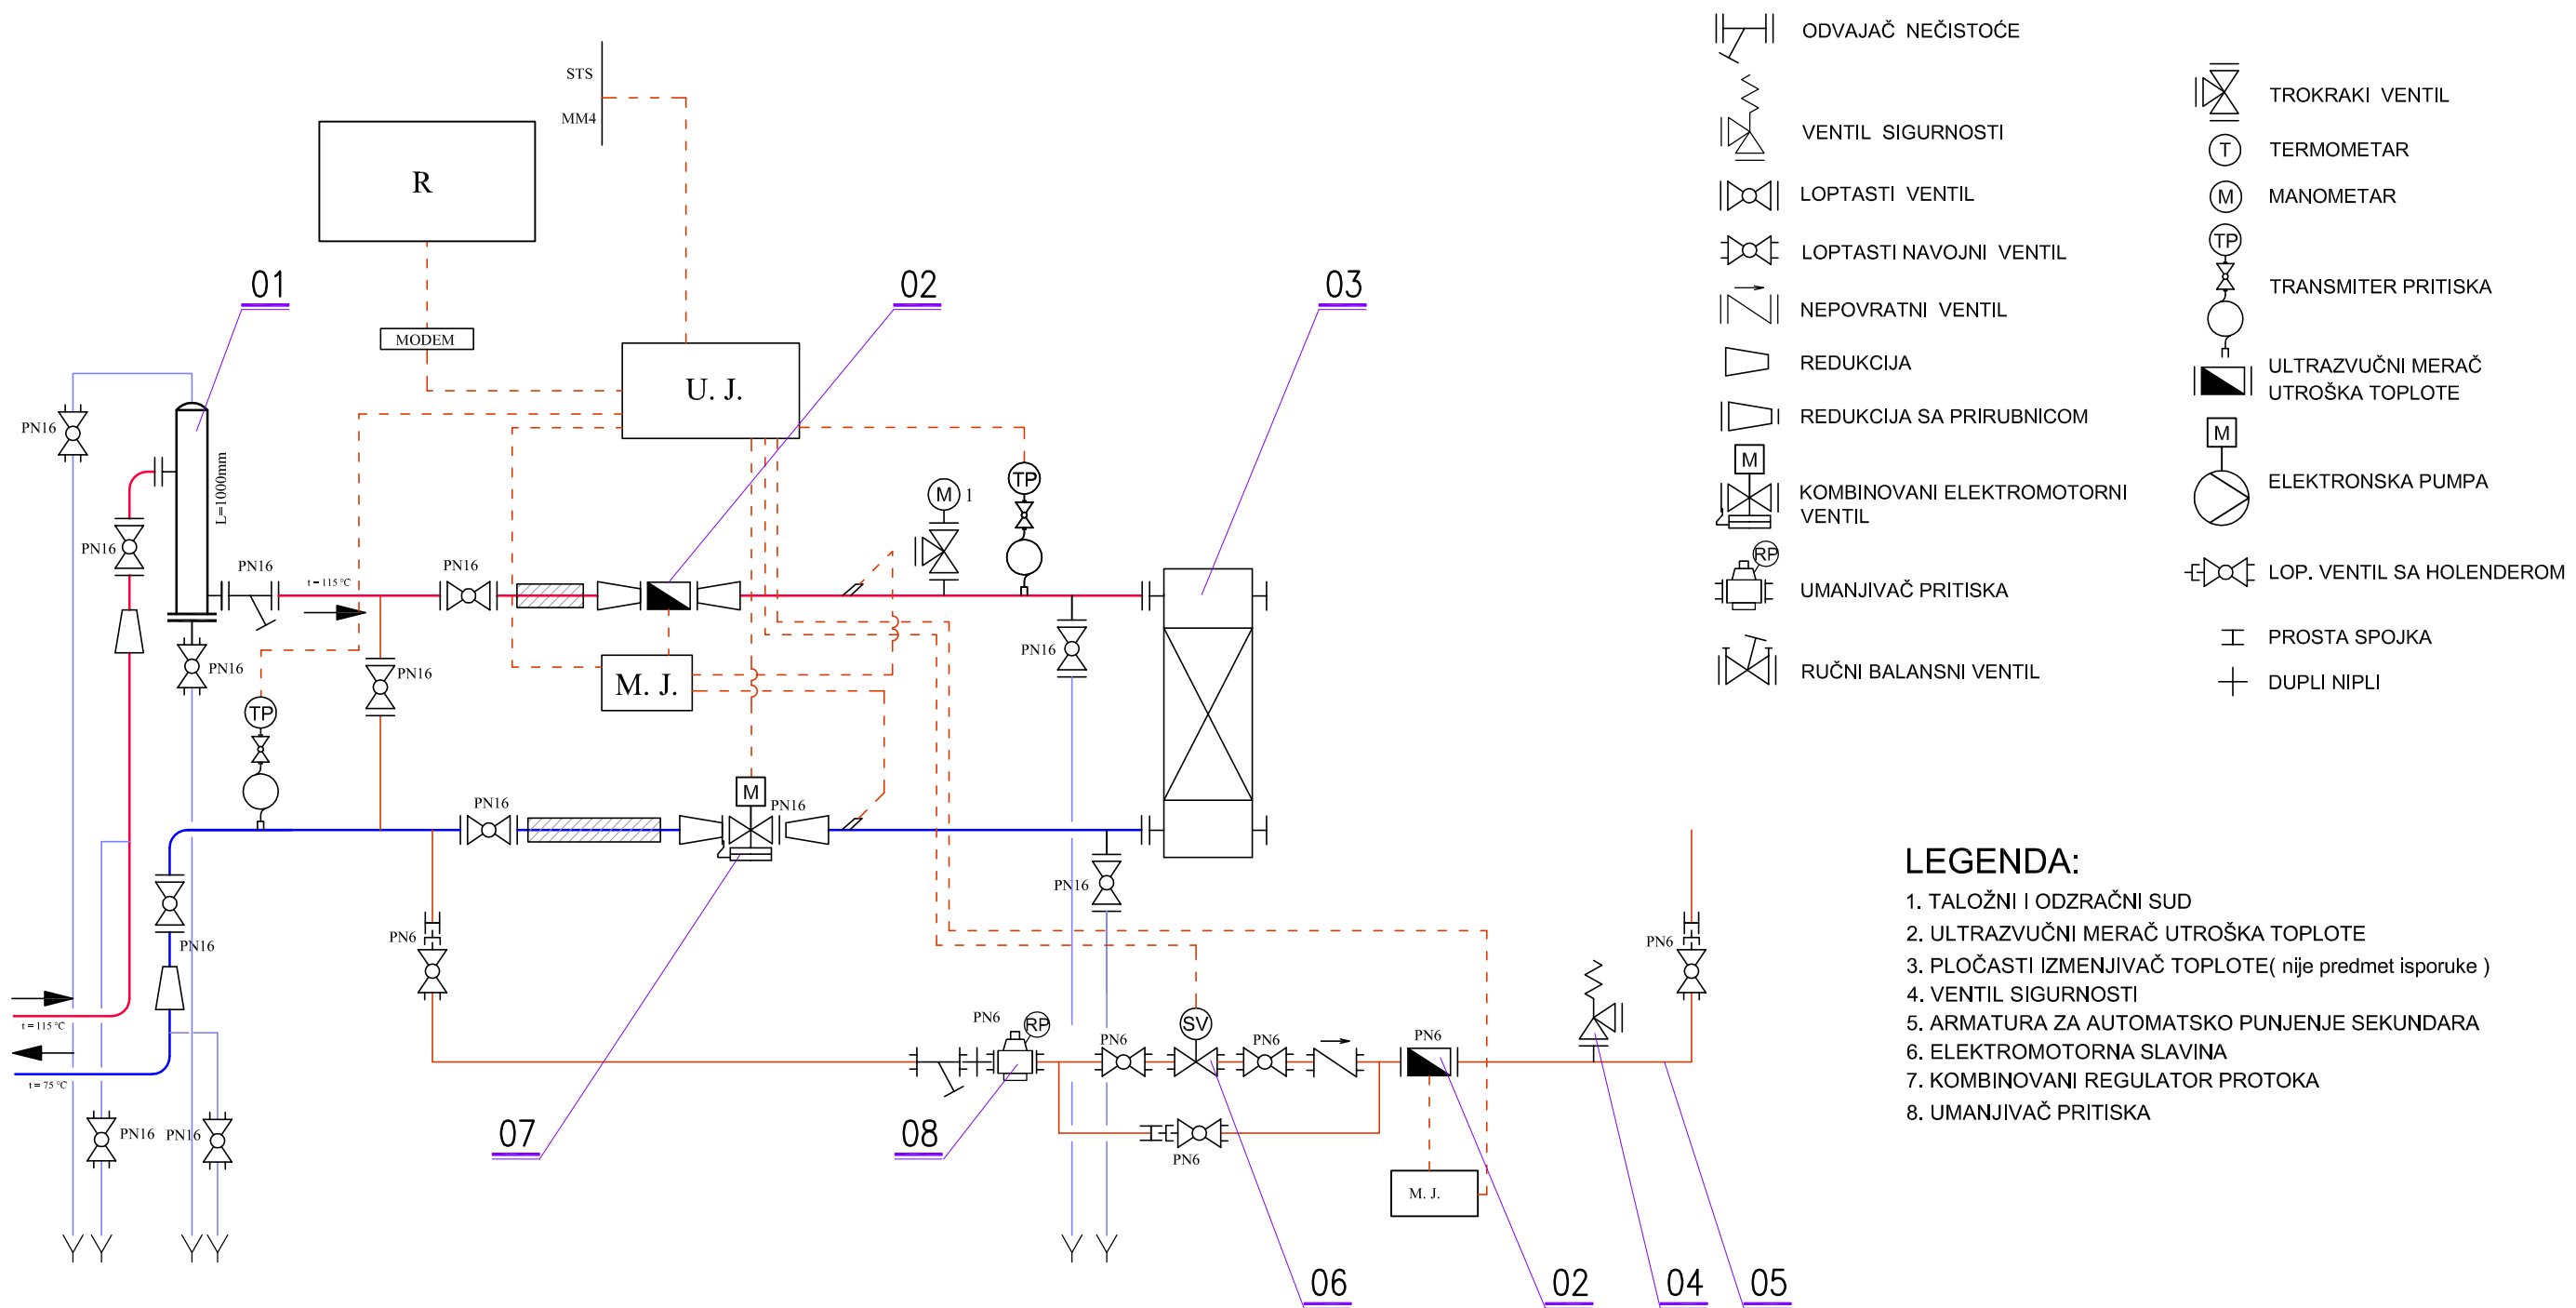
ODVAJAČ NEČISTOĆE
VENTIL SIGURNOSTI
LOPTASTI VENTIL
LOPTASTI NAVOJNI VENTIL
NEPOVRATNI VENTIL
REDUKCIJA
REDUKCIJA SA PRIRUBNICOM
M
KOMBINOVANI ELEKTROMOTORNI VENTIL
RP
UMANJIVAČ PRITISKA
RUČNI BALANSNI VENTIL

TROKRAKI VENTIL
T TERMOMETAR
M MANOMETAR
TP
TRANSMITER PRITISKA
ULTRAZVUČNI MERAČ UTROŠKA TOPLOTE
M
ELEKTRONSKA PUMPA
LOP. VENTIL SA HOLENDEROM
PROSTA SPOJKA
DUPLI NIPLI

LEGENDA:
1. TALOŽNI I ODZRAČNI SUD
2. ULTRAZVUČNI MERAČ UTROŠKA TOPLOTE
3. PLOČASTI IZMENJIVAČ TOPLOTE( nije predmet isporuke )
4. VENTIL SIGURNOSTI
5. ARMATURA ZA AUTOMATSKO PUNJENJE SEKUNDARA
6. ELEKTROMOTORNA SLAVINA
7. KOMBINOVANI REGULATOR PROTOKA
8. UMANJIVAČ PRITISKA

STS
MM4
R
MODEM
U. J.
M. J.
M. J.
01
02
03
07
08
06
02
04
05
L=1000mm
t = 115 °C
t = 115 °C
t = 75 °C
PN16
PN16
PN16
PN16
PN16
PN16
PN16
PN16
PN16
PN16
PN16
PN16
PN16
PN16
PN6
PN6
PN6
PN6
PN6
PN6
PN6
M 1
TP
TP
M
RP
SV